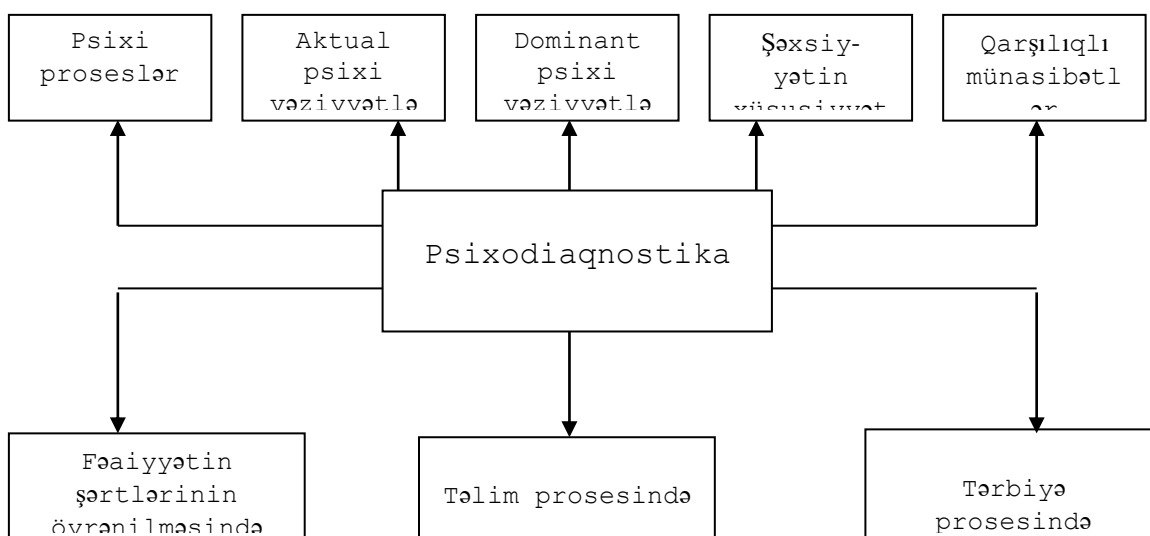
Psixi proseslər

Aktual psixi vəziyyətlə

Dominant psixi vəziyyətlə

Şəxsiyyətin xüsusiyyət

Qarşılıqlı münasibətlər

Psixodiaqnostika

Fəaiyyətin şərtlərinin öyrənilməsində

Təlim prosesində

Tərbiyə prosesində